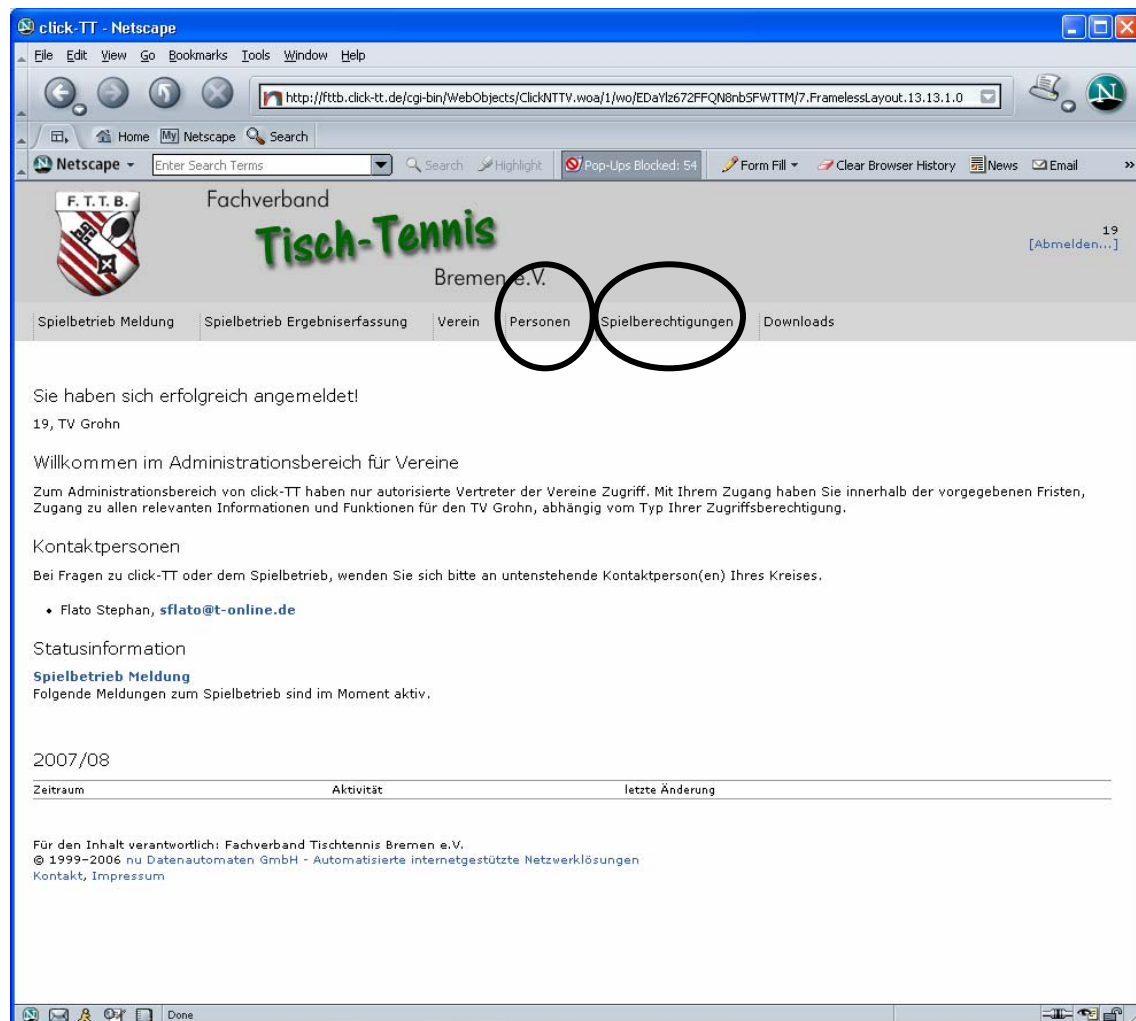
click-TT - Netscape

File Edit View Go Bookmarks Tools Window Help

http://fttb.click-tt.de/cgi-bin/WebObjects/ClickNTTV.woa/1/wo/EDaYlz672FFQN8nbSFWTTM/7.FramelessLayout.13.13.1.0

Home My Netscape Search

Netscape Enter Search Terms Search Highlight Pop-Ups Blocked: 54 Form Fill Clear Browser History News Email

F. T. T. B.

Fachverband Tisch-Tennis Bremen e.V.

19
[Abmelden...]

Spielbetrieb Meldung Spielbetrieb Ergebniserfassung Verein Personen Spielberechtigungen Downloads

Sie haben sich erfolgreich angemeldet!

19, TV Grohn

Willkommen im Administrationsbereich für Vereine

Zum Administrationsbereich von click-TT haben nur autorisierte Vertreter der Vereine Zugriff. Mit Ihrem Zugang haben Sie innerhalb der vorgegebenen Fristen, Zugang zu allen relevanten Informationen und Funktionen für den TV Grohn, abhängig vom Typ Ihrer Zugriffsberechtigung.

Kontaktpersonen

Bei Fragen zu click-TT oder dem Spielbetrieb, wenden Sie sich bitte an untenstehende Kontaktperson(en) Ihres Kreises.

• Flato Stephan, sflato@t-online.de

Statusinformation

Spielbetrieb Meldung
Folgende Meldungen zum Spielbetrieb sind im Moment aktiv.

2007/08

| Zeitraum | Aktivität | letzte Änderung |
|---|---|---|

Für den Inhalt verantwortlich: Fachverband Tischtennis Bremen e.V.
© 1999-2006 nu Datenautomaten GmbH - Automatisierte internetgestützte Netzwerklösungen
Kontakt, Impressum

Done